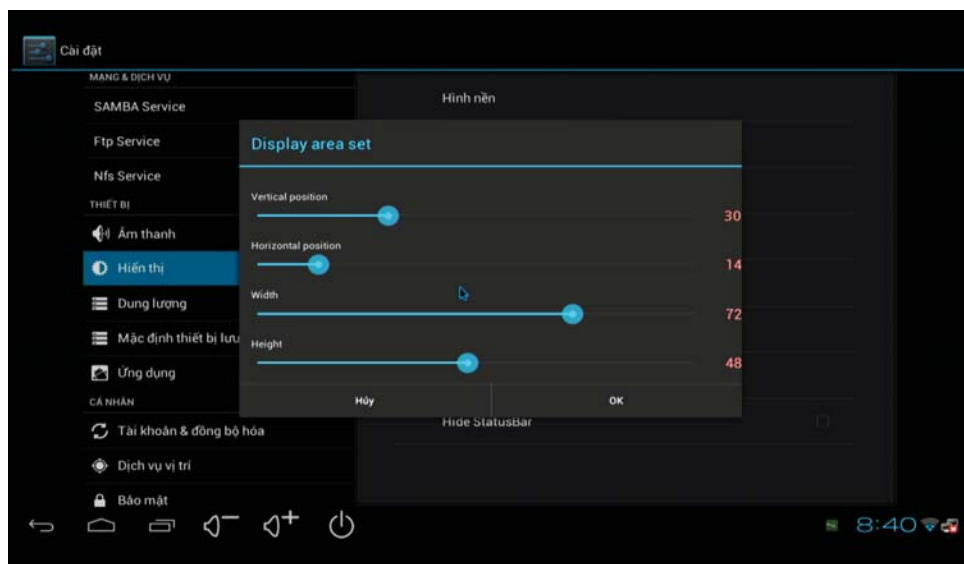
Cài đặt

MẠNG & DỊCH VỤ

SAMBA Service

Ftp Service

Nfs Service

THIẾT BỊ

Âm thanh

Hiển thị

Dung lượng

Mặc định thiết bị lưu

Ứng dụng

CÁ NHÂN

Tài khoản & đồng bộ hóa

Dịch vụ vị trí

Bảo mật

Hình nền

Display area set

Vertical position

30

Horizontal position

14

Width

72

Height

48

Hủy

OK

Hide StatusBar

8:40